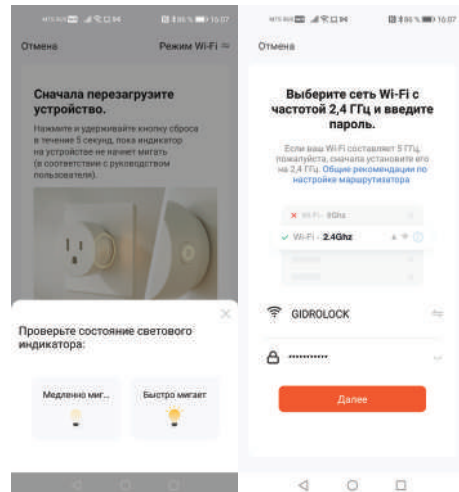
Отмена

Режим Wi-Fi

Сначала перезагрузите устройство.

Нажмите и удерживайте кнопку сброса в течение 5 секунд, пока индикатор на устройстве не начнет мигать (в соответствии с руководством пользователя).

Проверьте состояние светового индикатора:

Медленно миг...

Быстро мигает

Отмена

Выберите сеть Wi-Fi с частотой 2,4 ГГц и введите пароль.

Если ваш Wi-Fi составляет 5 ГГц, пожалуйста, сначала установите его на 2,4 ГГц. Общие рекомендации по настройке маршрутизатора

Wi-Fi - 5Ghz

Wi-Fi - 2.4Ghz

GIDROLOCK

••••••••••

Далее